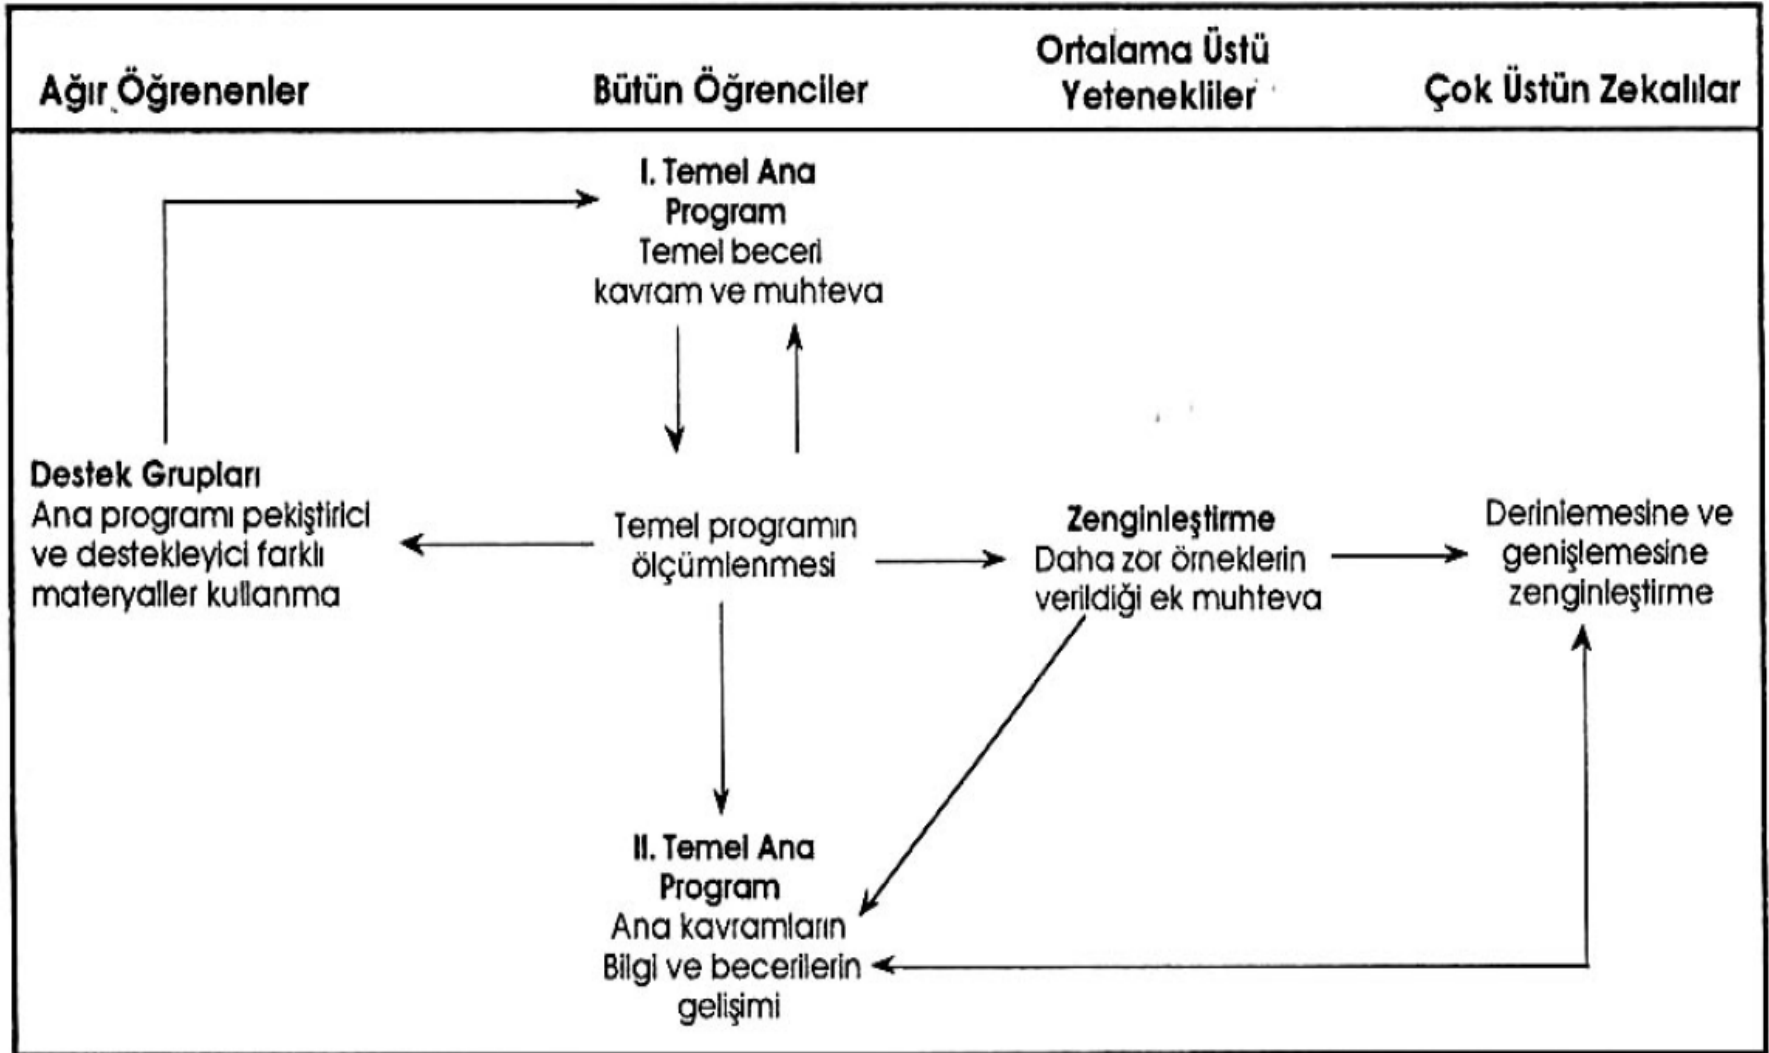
Ağır Öğrenenler

Bütün Öğrenciler

Ortalama Üstü Yetenekliler

Çok Üstün Zekalılar

I. Temel Ana Program
Temel beceri kavram ve muhteva

Destek Grupları
Ana programı pekiştirici ve destekleyici farklı materyaller kullanma

Temel programın ölçümlenmesi

Zenginleştirme
Daha zor örneklerin verildiği ek muhteva

Derinlemesine ve genişlemesine zenginleştirme

II. Temel Ana Program
Ana kavramların Bilgi ve becerilerin gelişimi